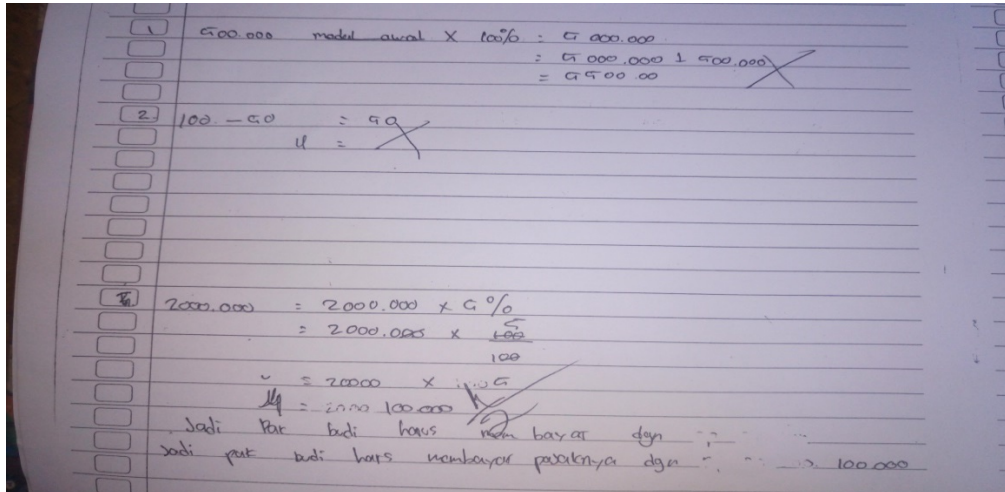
1 500.000 modal awal X 100% : 5 000.000
: 5 000.000 1 500.000
= 5500.00

2 100 – 50 = 50
u =

5 2000.000 = 2000.000 x 5%
= 2000.000 x $\frac{5}{100}$
= 20000 x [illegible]
= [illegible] 100.000

Jadi Pak budi harus mem bayar dgn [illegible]
Jadi pak budi harus membayar pajaknya dgn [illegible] 100.000